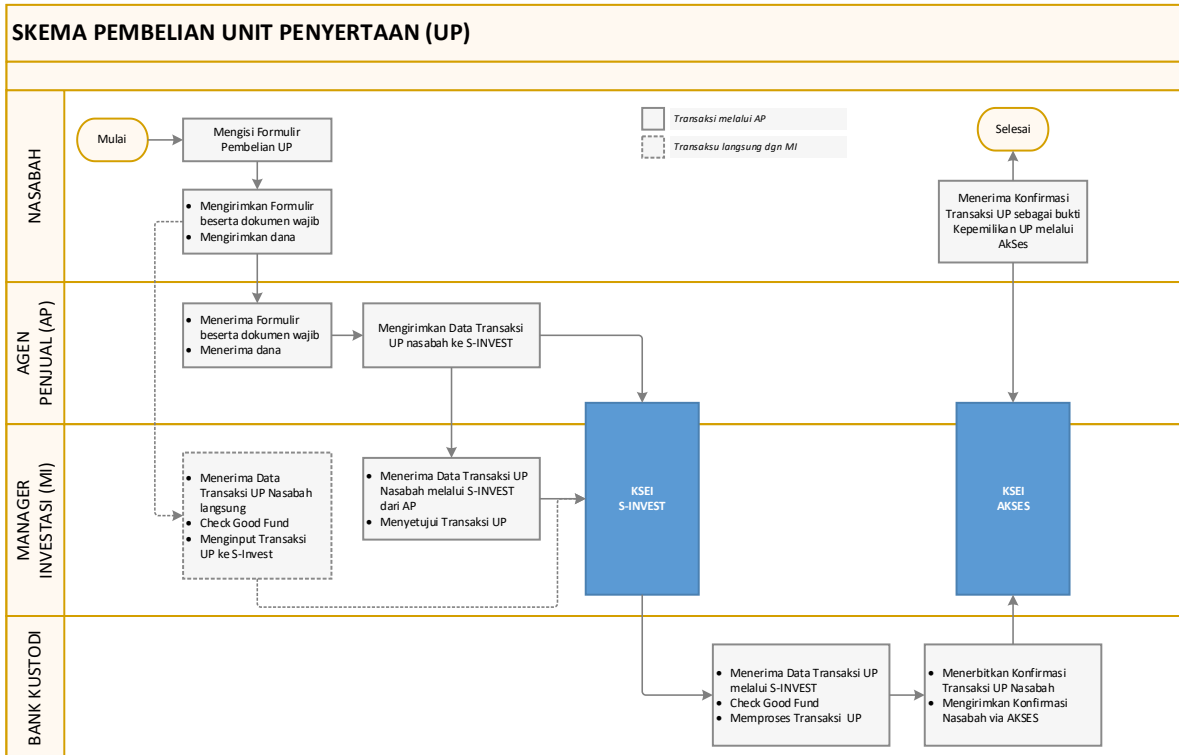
SKEMA PEMBELIAN UNIT PENYERTAAN (UP)

NASABAH

Mulai

Mengisi Formulir Pembelian UP

Transaksi melalui AP

Transaksu langsung dgn MI

Selesai

- Mengirimkan Formulir beserta dokumen wajib
- Mengirimkan dana

Menerima Konfirmasi Transaksi UP sebagai bukti Kepemilikan UP melalui AkSes

AGEN PENJUAL (AP)

- Menerima Formulir beserta dokumen wajib
- Menerima dana

Mengirimkan Data Transaksi UP nasabah ke S-INVEST

MANAGER INVESTASI (MI)

- Menerima Data Transaksi UP Nasabah langsung
- Check Good Fund
- Menginput Transaksi UP ke S-Invest

- Menerima Data Transaksi UP Nasabah melalui S-INVEST dari AP
- Menyetujui Transaksi UP

KSEI S-INVEST

KSEI AKSES

BANK KUSTODI

- Menerima Data Transaksi UP melalui S-INVEST
- Check Good Fund
- Memproses Transaksi UP

- Menerbitkan Konfirmasi Transaksi UP Nasabah
- Mengirimkan Konfirmasi Nasabah via AKSES